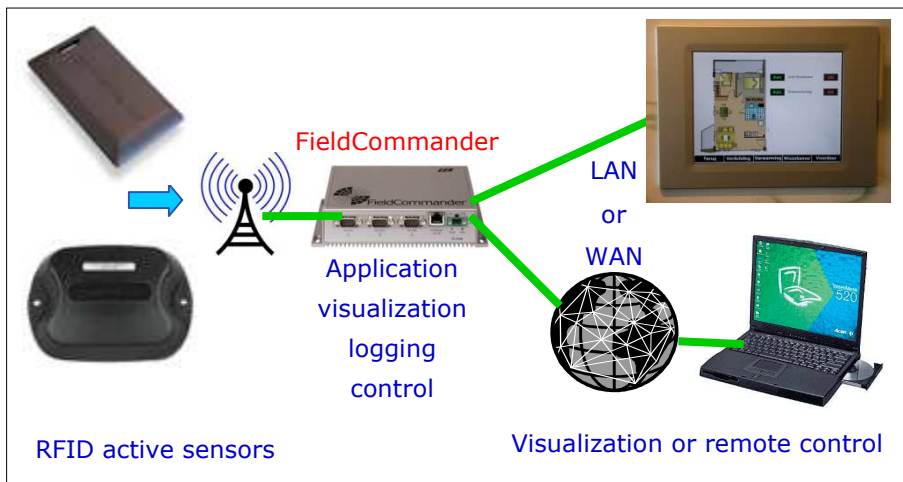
FieldCommander

FieldCommander

Application
visualization
logging
control

LAN
or
WAN

Terug

Verlichting

Verwarming

Weersbericht

Voordeur

520

RFID active sensors

Visualization or remote control